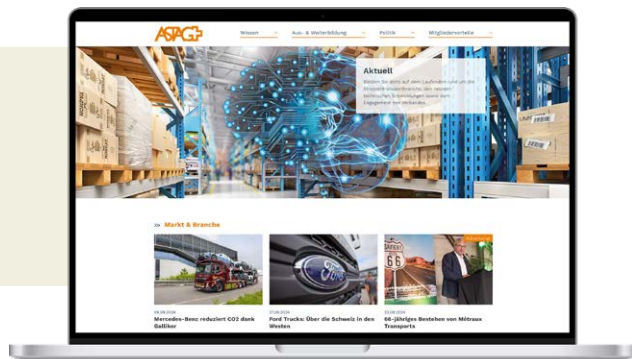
ASTAG

Wissen

Aus- & Weiterbildung

Politik

Mitgliedervorteile

Aktuell

Bleiben Sie stets auf dem Laufenden und um die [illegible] Ihrer Branche, den neusten technischen Entwicklungen sowie dem Engagement des Verbandes.

» Markt & Branche

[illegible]

Mercedes-Benz reduziert CO2 dank Galliker

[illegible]

Ford Trucks: Über die Schweiz in den Westen

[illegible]

66-jähriges Bestehen von Métraux Transports